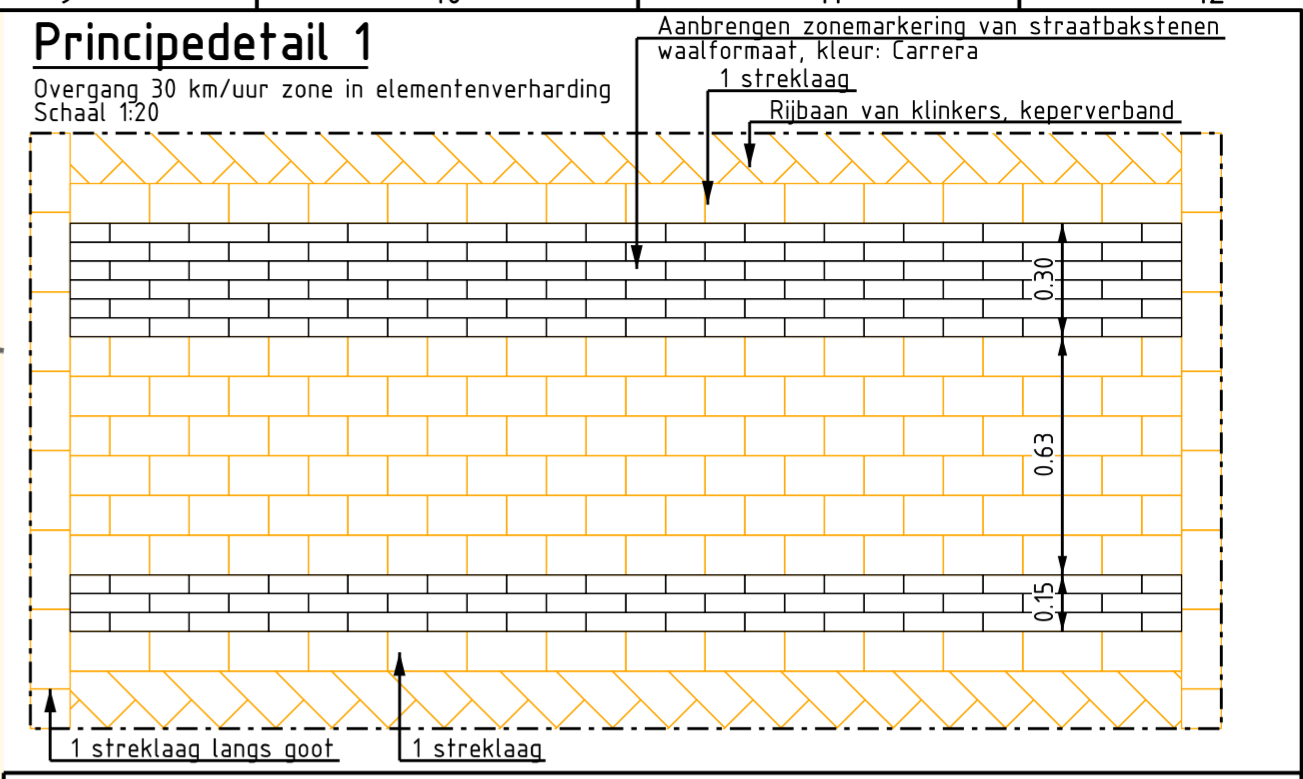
Principedetail 1

Overgang 30 km/uur zone in elementenverharding
Schaal 1:20

Aanbrengen zonemarkering van straatbakstenen waalformaat, kleur: Carrera

1 streklaag

Rijbaan van klinkers, keperverband

0.30

0.63

0.15

1 streklaag langs goot

1 streklaag